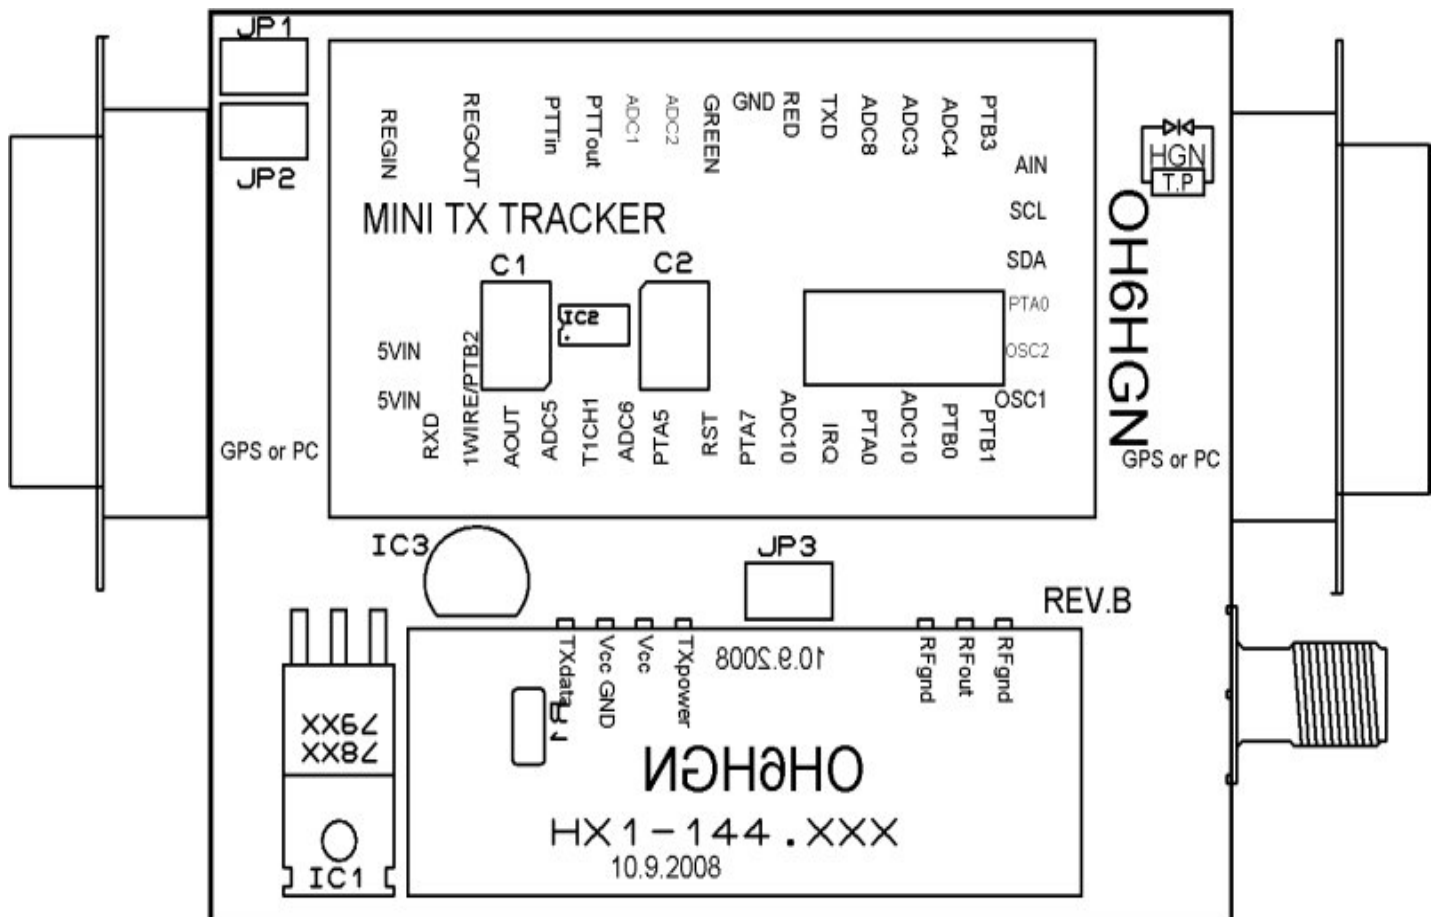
JP1

JP2

REGIN REGOUT PTTin PTTout ADC1 ADC2 GREEN GND RED TXD ADC8 ADC3 ADC4 PTB3

AIN

SCL

SDA

PTA0

OSC2

OSC1

MINI TX TRACKER

C1

C2

IC2

5VIN

5VIN

RXD 1WIRE/PTB2 AOUT ADC5 T1CH1 ADC6 PTA5 RST PTA7 ADC10 IRQ PTA0 ADC10 PTB0 PTB1

GPS or PC

OH6HGN

HGN

T.P

GPS or PC

IC3

JP3

REV.B

TXdata Vcc GND Vcc TXpower

10.9.2008

RFgnd RFout RFgnd

R1

79XX
78XX

OH6HGN

HX1-144.XXX

10.9.2008

IC1